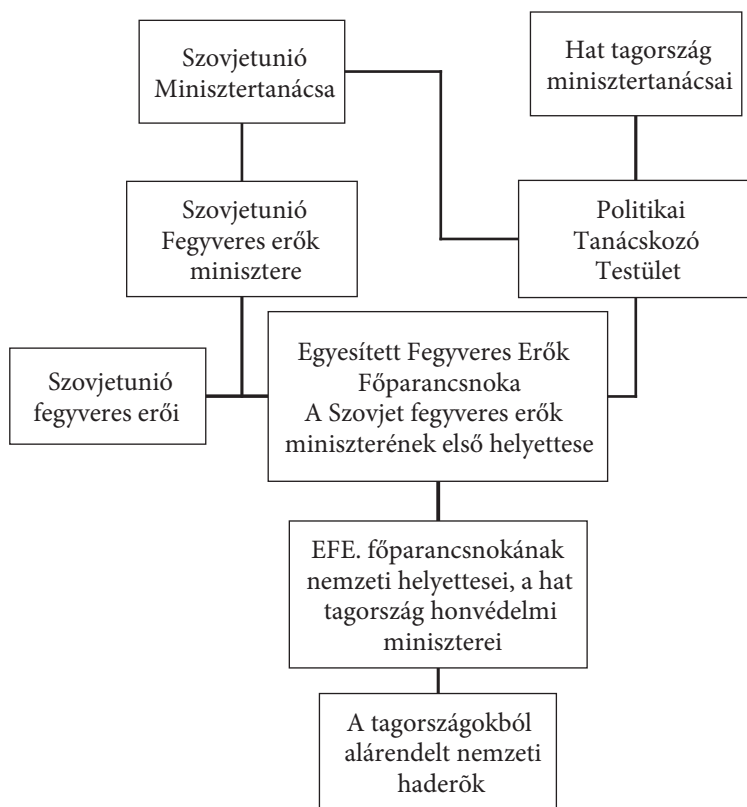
Szovjetunió Minisztertanácsa

Hat tagország minisztertanácsai

Szovjetunió Fegyveres erők minisztere

Politikai Tanácskozó Testület

Szovjetunió fegyveres erői

Egyesített Fegyveres Erők Főparancsnoka
A Szovjet fegyveres erők miniszterének első helyettese

EFE. főparancsnokának nemzeti helyettesei, a hat tagország honvédelmi miniszterei

A tagországokból alárendelt nemzeti haderõk